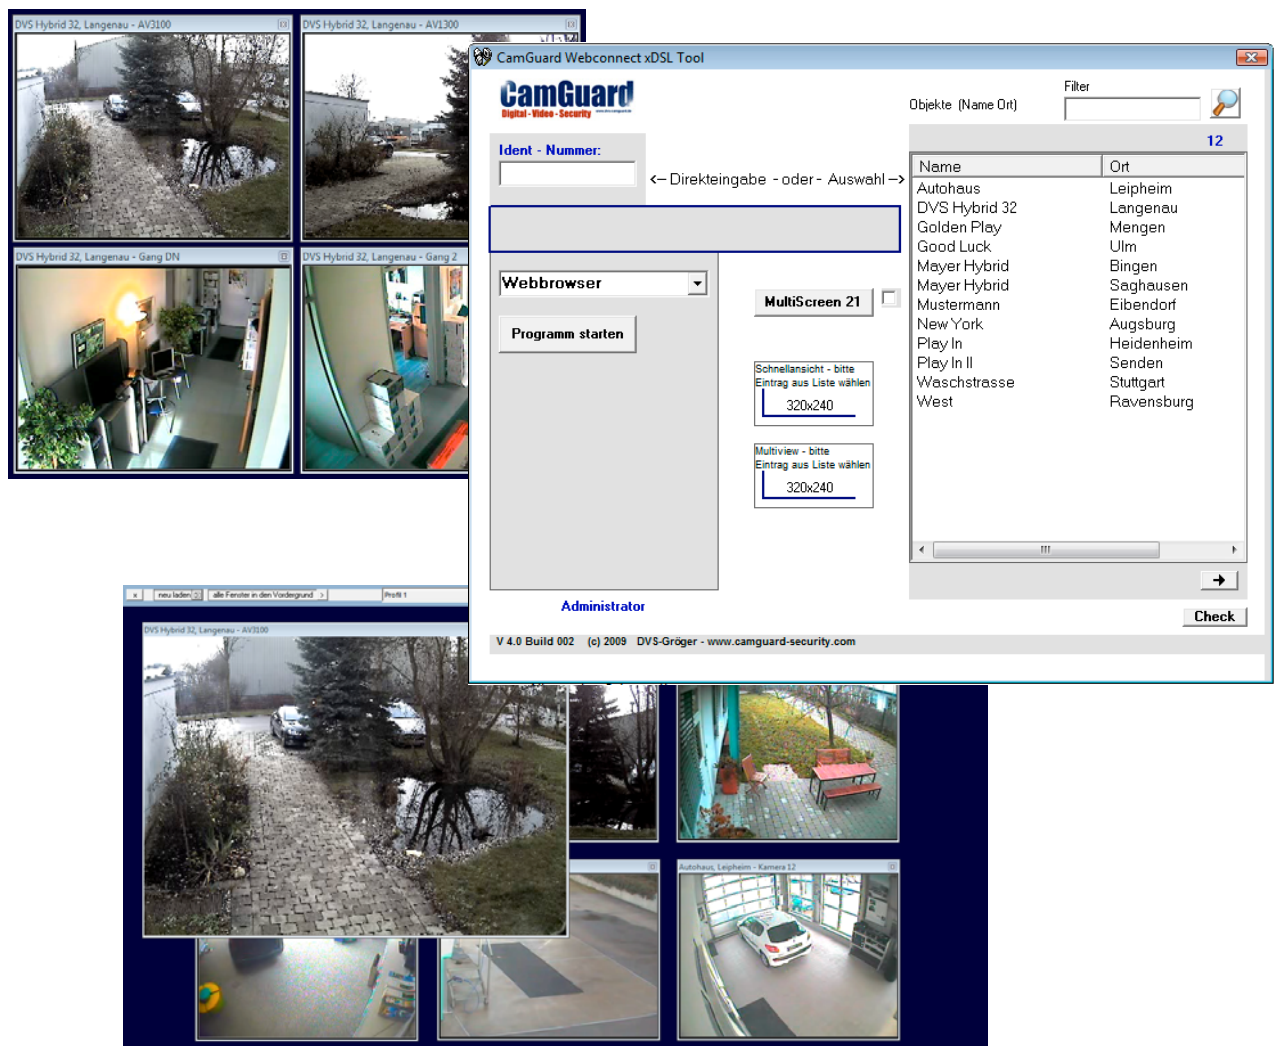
DVS Hybrid 32, Langenau - AV3100

DVS Hybrid 32, Langenau - AV1300

DVS Hybrid 32, Langenau - Gang DN

DVS Hybrid 32, Langenau - Gang 2

CamGuard Webconnect xDSL Tool

CamGuard
Digital - Video - Security

Objekte (Name Ort)

Filter

Ident - Nummer:

<– Direkteingabe - oder - Auswahl –>

12

| Name | Ort |
|---|---|
| Autohaus | Leipheim |
| DVS Hybrid 32 | Langenau |
| Golden Play | Mengen |
| Good Luck | Ulm |
| Mayer Hybrid | Bingen |
| Mayer Hybrid | Saghausen |
| Mustermann | Eibendorf |
| New York | Augsburg |
| Play In | Heidenheim |
| Play In II | Senden |
| Waschstrasse | Stuttgart |
| West | Ravensburg |

Webbrowser

MultiScreen 21

Programm starten

Schnellansicht - bitte Eintrag aus Liste wählen

320x240

Multiview - bitte Eintrag aus Liste wählen

320x240

Administrator

Check

V 4.0 Build 002 (c) 2009 DVS-Gröger - www.camguard-security.com

x neu laden alle Fenster in den Vordergrund Profil 1

DVS Hybrid 32, Langenau - AV3100

Autohaus, Leipheim - Kamera 12